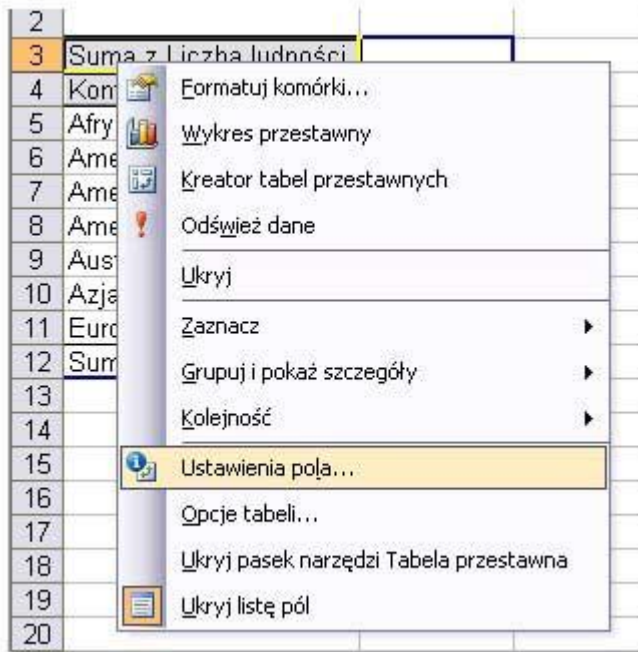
| | |
|---|---|
| 2 | |
| 3 | Suma z Liczba ludności |
| 4 | Kon |
| 5 | Afry |
| 6 | Ame |
| 7 | Ame |
| 8 | Ame |
| 9 | Aust |
| 10 | Azja |
| 11 | Euro |
| 12 | Sum |
| 13 | |
| 14 | |
| 15 | |
| 16 | |
| 17 | |
| 18 | |
| 19 | |
| 20 | |

Formatuj komórki...
Wykres przestawny
Kreator tabel przestawnych
Odśwież dane
Ukryj
Zaznacz
Grupuj i pokaż szczegóły
Kolejność
Ustawienia pola...
Opcje tabeli...
Ukryj pasek narzędzi Tabela przestawna
Ukryj listę pól